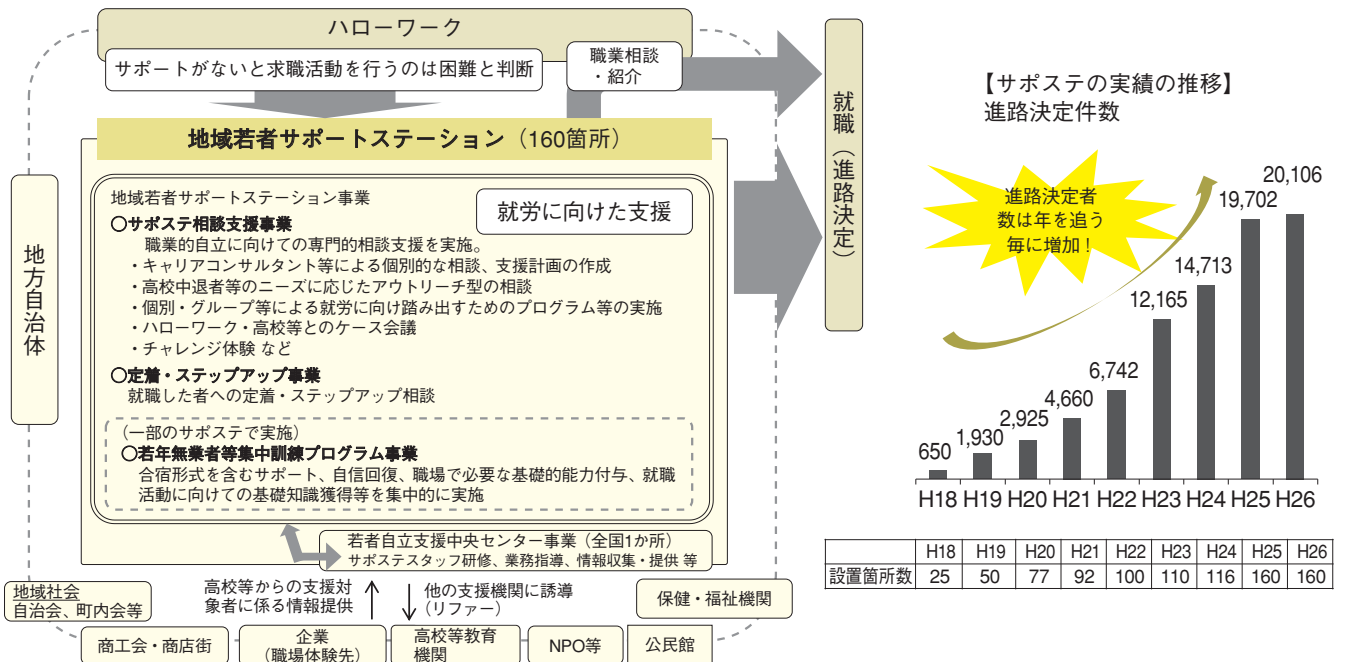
ハローワーク

サポートがないと求職活動を行うのは困難と判断

職業相談・紹介

地域若者サポートステーション（160箇所）

地方自治体

地域若者サポートステーション事業

就労に向けた支援

○サポステ相談支援事業
職業的自立に向けての専門的相談支援を実施。
・キャリアコンサルタント等による個別的な相談、支援計画の作成
・高校中退者等のニーズに応じたアウトリーチ型の相談
・個別・グループ等による就労に向け踏み出すためのプログラム等の実施
・ハローワーク・高校等とのケース会議
・チャレンジ体験 など

○定着・ステップアップ事業
就職した者への定着・ステップアップ相談

（一部のサポステで実施）
○若年無業者等集中訓練プログラム事業
合宿形式を含むサポート、自信回復、職場で必要な基礎的能力付与、就職活動に向けての基礎知識獲得等を集中的に実施

若者自立支援中央センター事業（全国1か所）
サポステスタッフ研修、業務指導、情報収集・提供 等

地域社会
自治会、町内会等

高校等からの支援対象者に係る情報提供

他の支援機関に誘導（リファー）

保健・福祉機関

商工会・商店街

企業（職場体験先）

高校等教育機関

NPO等

公民館

就職（進路決定）

【サポステの実績の推移】
進路決定件数

進路決定者数は年を追う毎に増加！

650
1,930
2,925
4,660
6,742
12,165
14,713
19,702
20,106

H18 H19 H20 H21 H22 H23 H24 H25 H26

| | H18 | H19 | H20 | H21 | H22 | H23 | H24 | H25 | H26 |
|---|---|---|---|---|---|---|---|---|---|
| 設置箇所数 | 25 | 50 | 77 | 92 | 100 | 110 | 116 | 160 | 160 |